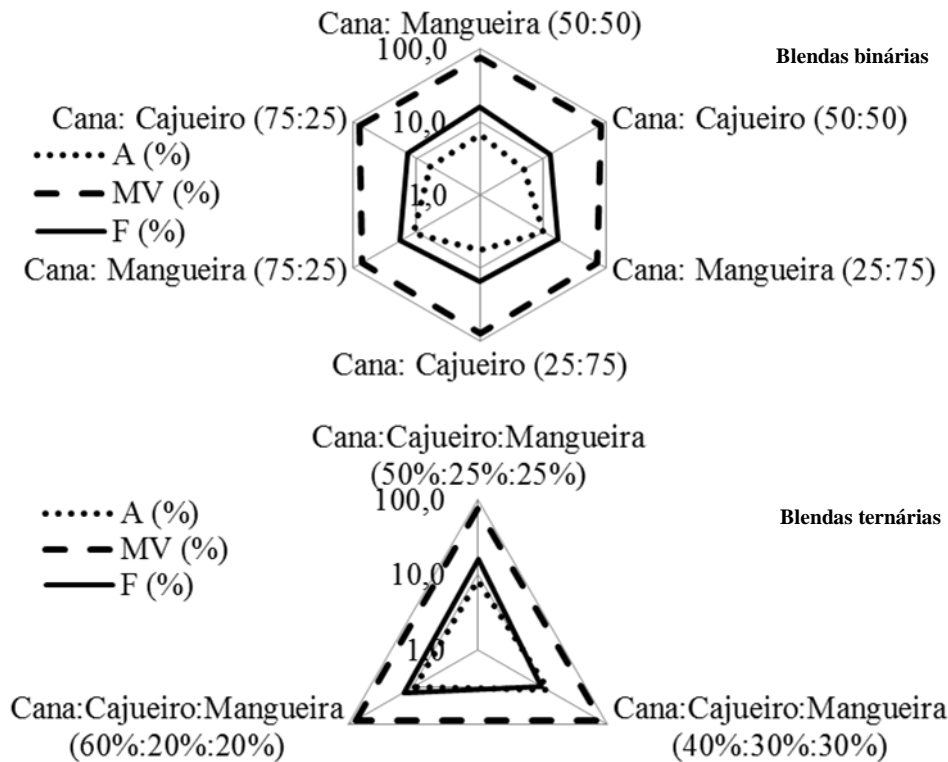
Cana: Mangueira (50:50)
100,0
Blendas binárias
Cana: Cajueiro (75:25)
10,0
Cana: Cajueiro (50:50)
A (%)
MV (%)
1,0
F (%)
Cana: Mangueira (75:25)
Cana: Mangueira (25:75)
Cana: Cajueiro (25:75)

Cana:Cajueiro:Mangueira (50%:25%:25%)
100,0
A (%)
Blendas ternárias
MV (%)
F (%)
10,0
1,0
Cana:Cajueiro:Mangueira (60%:20%:20%)
Cana:Cajueiro:Mangueira (40%:30%:30%)